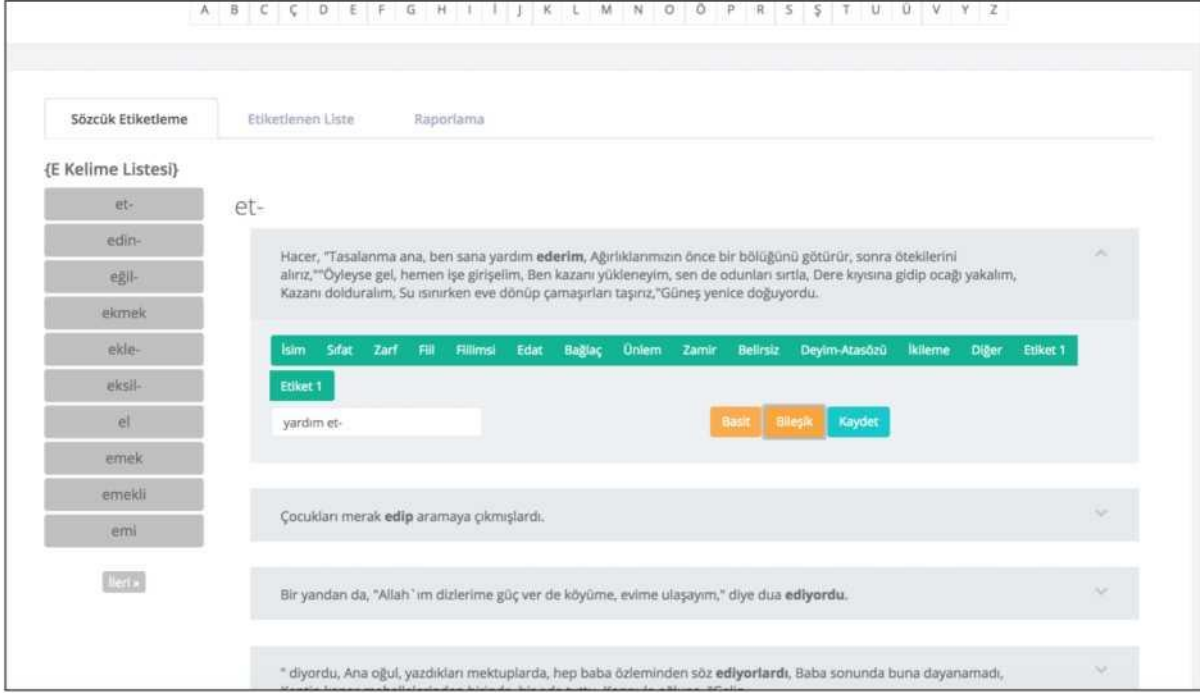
A B C Ç D E F G H I İ J K L M N O Ö P R S Ş T U Ü V Y Z

Sözcük Etiketleme | Etiketlenen Liste | Raporlama

{E Kelime Listesi}

et-
edin-
eğil-
ekmek
ekle-
eksil-
el
emek
emekli
emi

İleri »

et-

Hacer, "Tasalanma ana, ben sana yardım ederim, Ağırlıklarımızın önce bir bölüğünü götürür, sonra ötekilerini alırız,""Öyleyse gel, hemen işe girişelim, Ben kazanı yükleneyim, sen de odunları sırtla, Dere kıyısına gidip ocağı yakalım, Kazanı dolduralım, Su ısınırken eve dönüp çamaşırları taşırız,"Güneş yenice doğuyordu.

İsim | Sıfat | Zarf | Fiil | Fiilimsi | Edat | Bağlaç | Ünlem | Zamir | Belirsiz | Deyim-Atasözü | İkileme | Diğer | Etiket 1
Etiket 1

yardım et-

Basit | Bileşik | Kaydet

Çocukları merak edip aramaya çıkmışlardı.

Bir yandan da, "Allah`ım dizlerime güç ver de köyüme, evime ulaşayım," diye dua ediyordu.

" diyordu, Ana oğul, yazdıkları mektuplarda, hep baba özleminden söz ediyorlardı, Baba sonunda buna dayanamadı, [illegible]